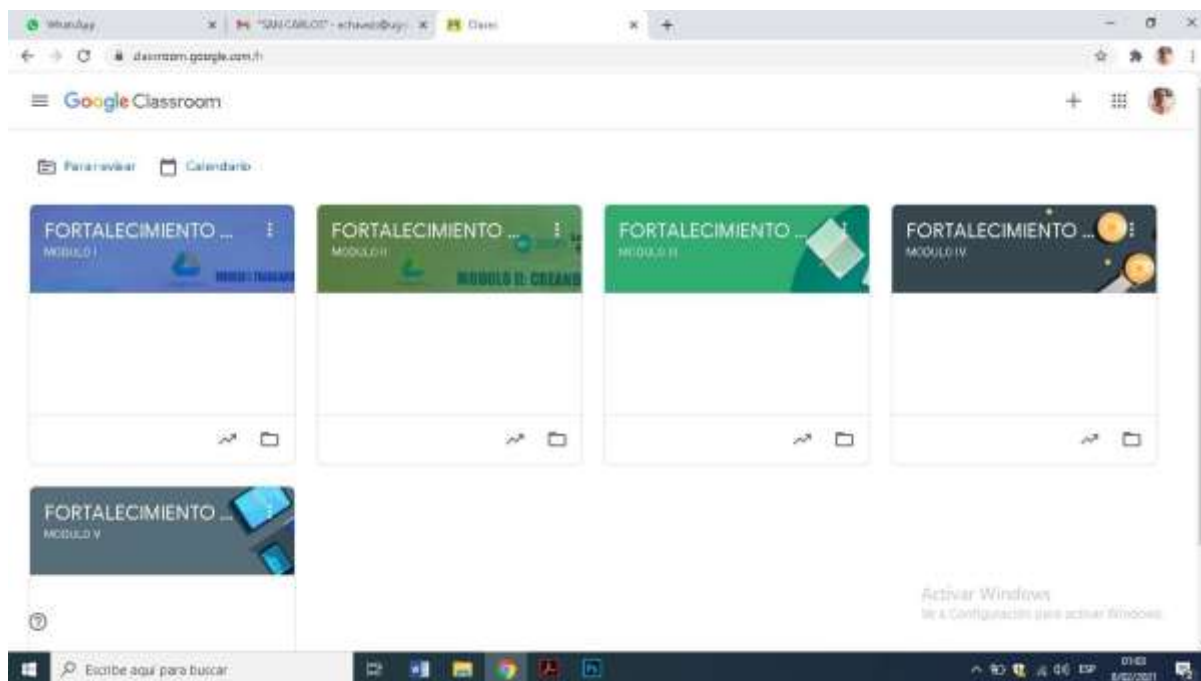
WhatsApp | "SAN CARLOS" - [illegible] | Clases

classroom.google.com/h

Google Classroom

Para revisar   Calendario

FORTALECIMIENTO ...
MODULO I
MODULO I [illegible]

FORTALECIMIENTO ...
MODULO II
MODULO II: CREAND

FORTALECIMIENTO ...
MODULO III

FORTALECIMIENTO ...
MODULO IV

FORTALECIMIENTO ...
MODULO V

Activar Windows
Ve a Configuración para activar Windows.

Escribe aquí para buscar

ESP 01:03 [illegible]